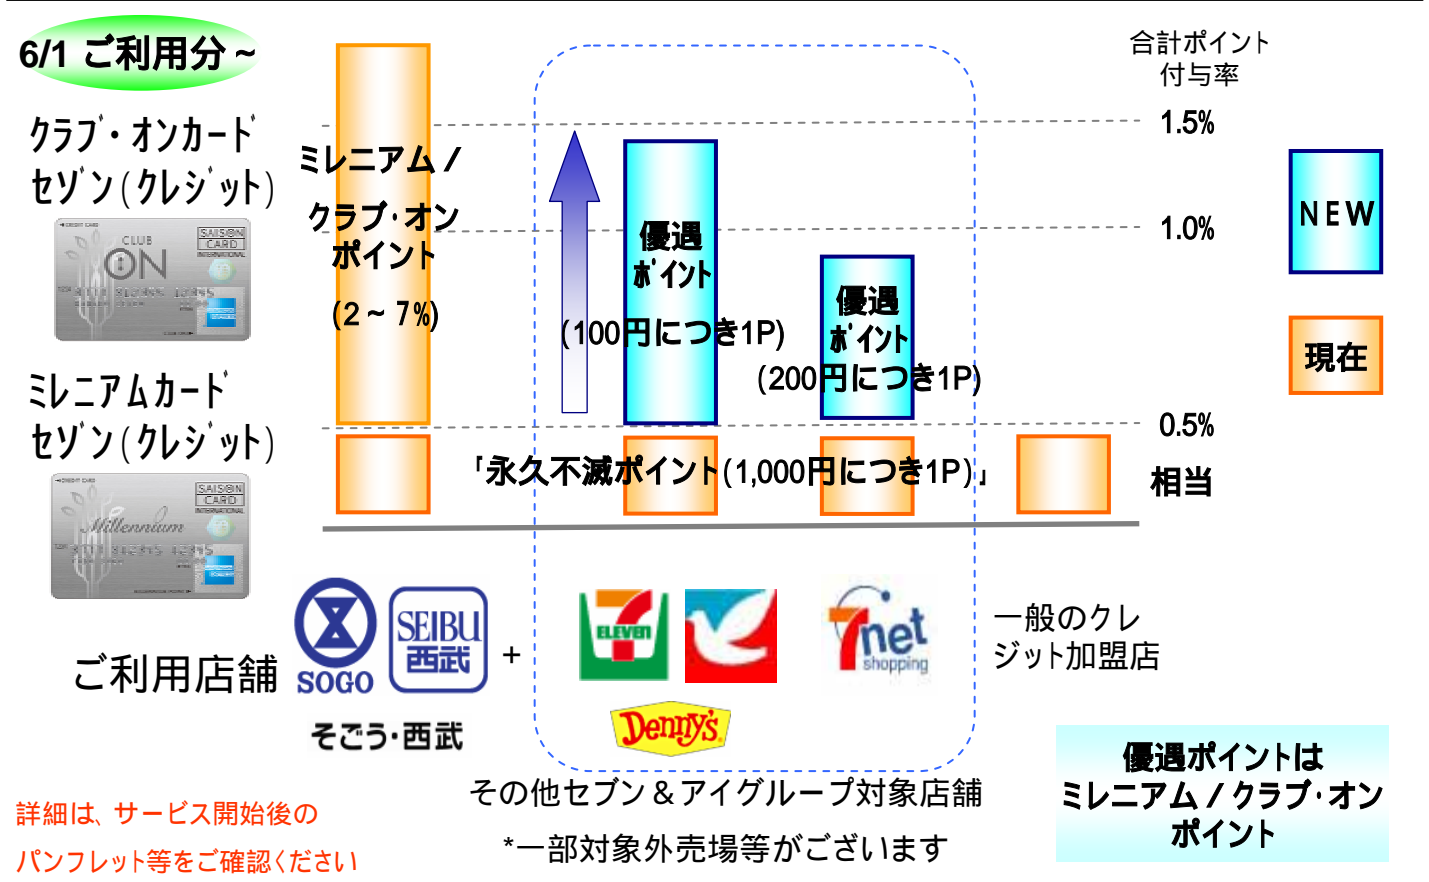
6/1 ご利用分～

クラブ・オンカード セゾン（クレジット）

CLUB ON SAISON CARD INTERNATIONAL

ミレニアムカード セゾン（クレジット）

Millennium SAISON CARD INTERNATIONAL

ミレニアム／クラブ・オン ポイント （2～7%）

優遇ポイント （100円につき1P）

優遇ポイント （200円につき1P）

「永久不滅ポイント（1,000円につき1P）」

合計ポイント 付与率

1.5%

1.0%

0.5% 相当

NEW

現在

ご利用店舗

SOGO SEIBU 西武

そごう・西武

+

ELEVEN

7net shopping

Denny's

一般のクレジット加盟店

その他セブン＆アイグループ対象店舗

*一部対象外売場等がございます

詳細は、サービス開始後の パンフレット等をご確認ください

優遇ポイントは ミレニアム／クラブ・オン ポイント